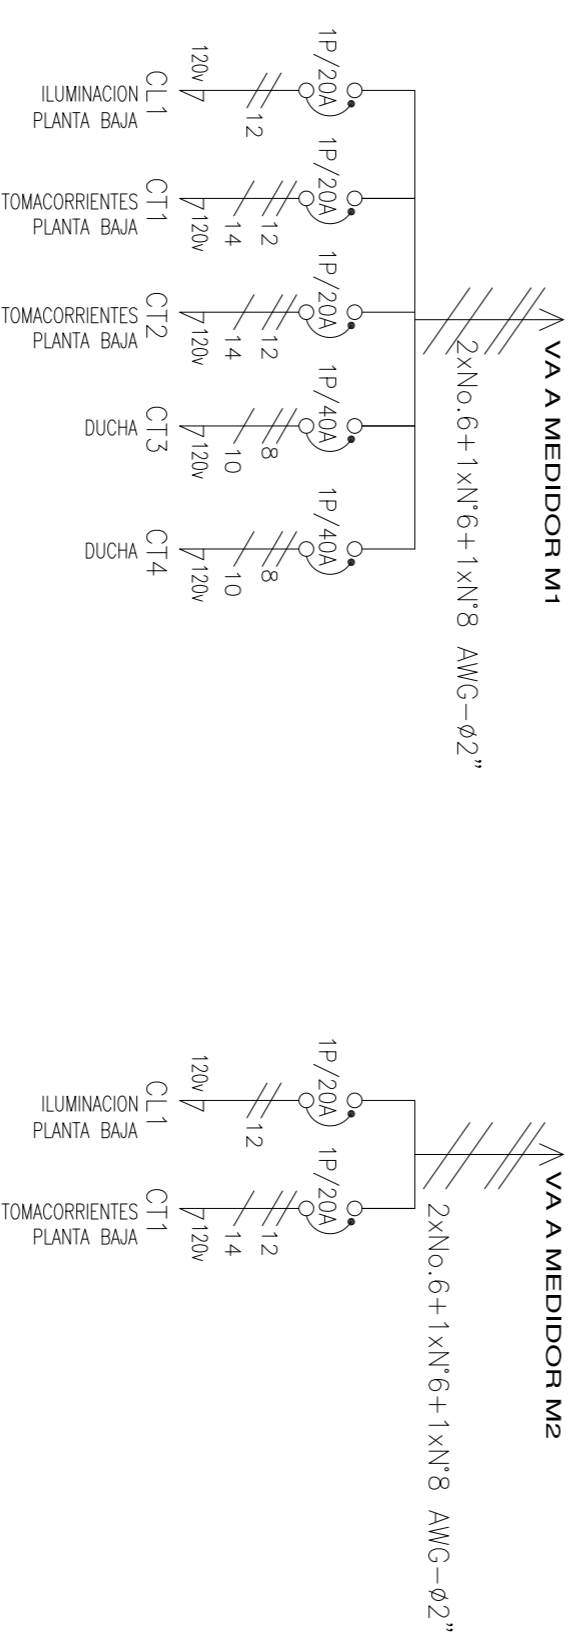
VA A MEDIDOR M1

2xNo.6+1xN°6+1xN°8 AWG−ø2"

1P/20A
CL1
120v
12
ILUMINACION
PLANTA BAJA

1P/20A
CT1
120v
14
12
TOMACORRIENTES
PLANTA BAJA

1P/20A
CT2
120v
14
12
TOMACORRIENTES
PLANTA BAJA

1P/40A
CT3
120v
10
8
DUCHA

1P/40A
CT4
120v
10
8
DUCHA

VA A MEDIDOR M2

2xNo.6+1xN°6+1xN°8 AWG−ø2"

1P/20A
CL1
120v
12
ILUMINACION
PLANTA BAJA

1P/20A
CT1
120v
14
12
TOMACORRIENTES
PLANTA BAJA